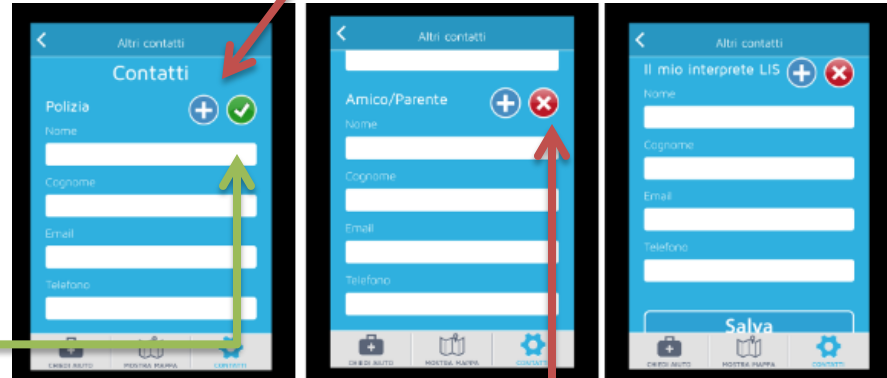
Altri contatti

Contatti

Polizia

Nome

Cognome

Email

Telefono

CHIEDI AIUTO MOSTRA MAPPA CONTATTI

Altri contatti

Amico/Parente

Nome

Cognome

Email

Telefono

CHIEDI AIUTO MOSTRA MAPPA CONTATTI

Altri contatti

Il mio interprete LIS

Nome

Cognome

Email

Telefono

Salva

CHIEDI AIUTO MOSTRA MAPPA CONTATTI